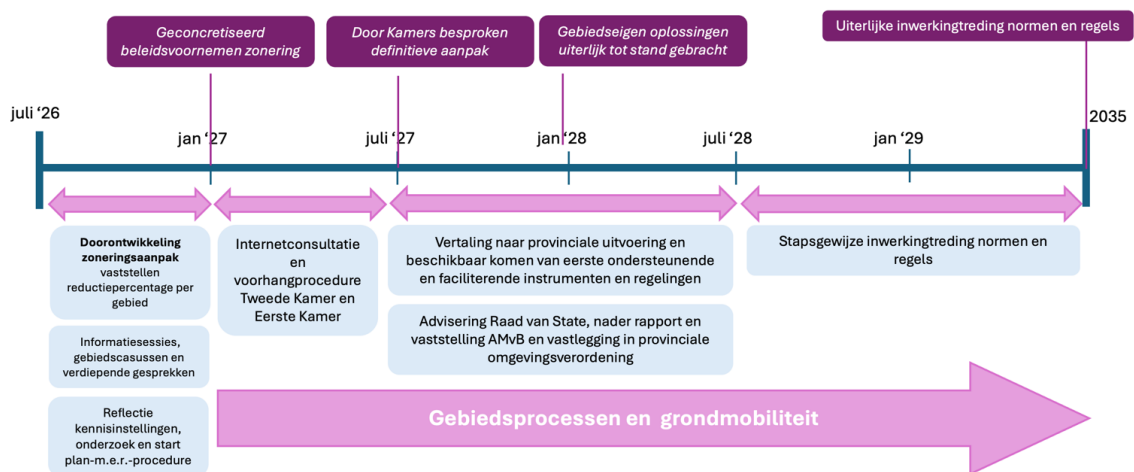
Geconcretiseerd beleidsvoornemen zonering

Door Kamers besproken definitieve aanpak

Gebiedseigen oplossingen uiterlijk tot stand gebracht

Uiterlijke inwerkingtreding normen en regels

juli '26

jan '27

juli '27

jan '28

juli '28

jan '29

2035

**Doorontwikkeling zoneringsaanpak** vaststellen reductiepercentage per gebied

Informatiesessies, gebiedscasussen en verdiepende gesprekken

Reflectie kennisinstellingen, onderzoek en start plan-m.e.r.-procedure

Internetconsultatie en voorhangprocedure Tweede Kamer en Eerste Kamer

Vertaling naar provinciale uitvoering en beschikbaar komen van eerste ondersteunende en faciliterende instrumenten en regelingen

Advisering Raad van State, nader rapport en vaststelling AMvB en vastlegging in provinciale omgevingsverordening

Stapsgewijze inwerkingtreding normen en regels

Gebiedsprocessen en grondmobiliteit